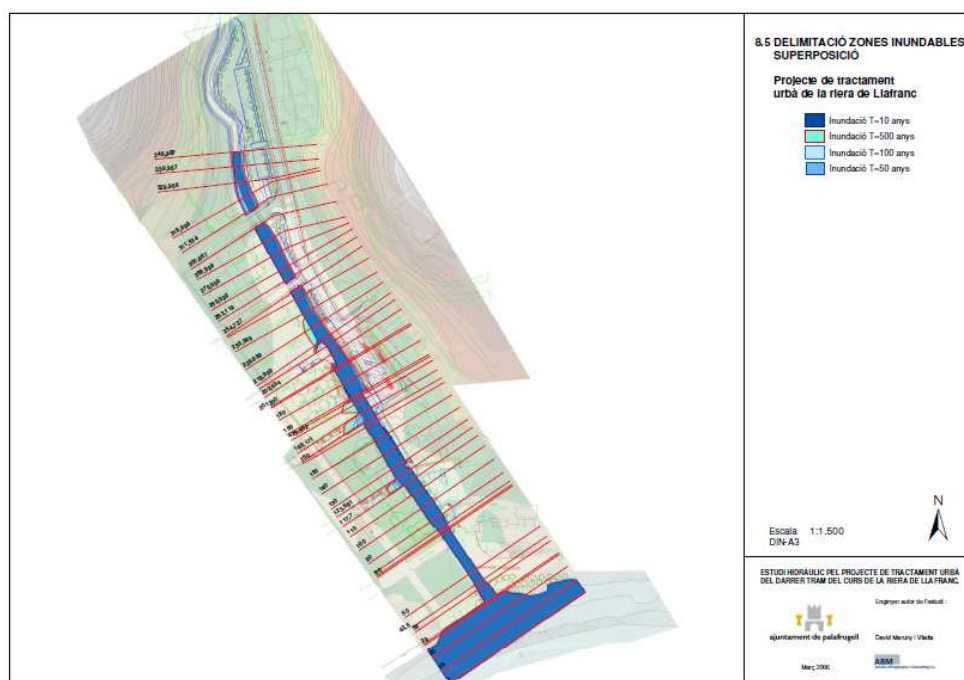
8.5 DELIMITACIÓ ZONES INUNDABLES SUPERPOSICIÓ

Projecte de tractament urbà de la riera de Llafranc

Inundació T=10 anys
Inundació T=500 anys
Inundació T=100 anys
Inundació T=50 anys

348,469
339,967
329,965
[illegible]
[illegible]
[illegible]
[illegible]
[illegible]
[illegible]
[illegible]
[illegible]
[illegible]
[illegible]
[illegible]
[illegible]
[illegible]
180
170
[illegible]
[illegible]
150
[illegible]
130
123,593
117,7
110
100
90
80
50
42,5
20
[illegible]

N

Escala 1:1.500
DIN-A3

ESTUDI HIDRÀULIC PEL PROJECTE DE TRACTAMENT URBÀ DEL DARRER TRAM DEL CURS DE LA RIERA DE LLAFRANC

ajuntament de palafrugell

Enginyer autor de l'estudi :

David Maruny i Vilalta

Març 2006

ABM